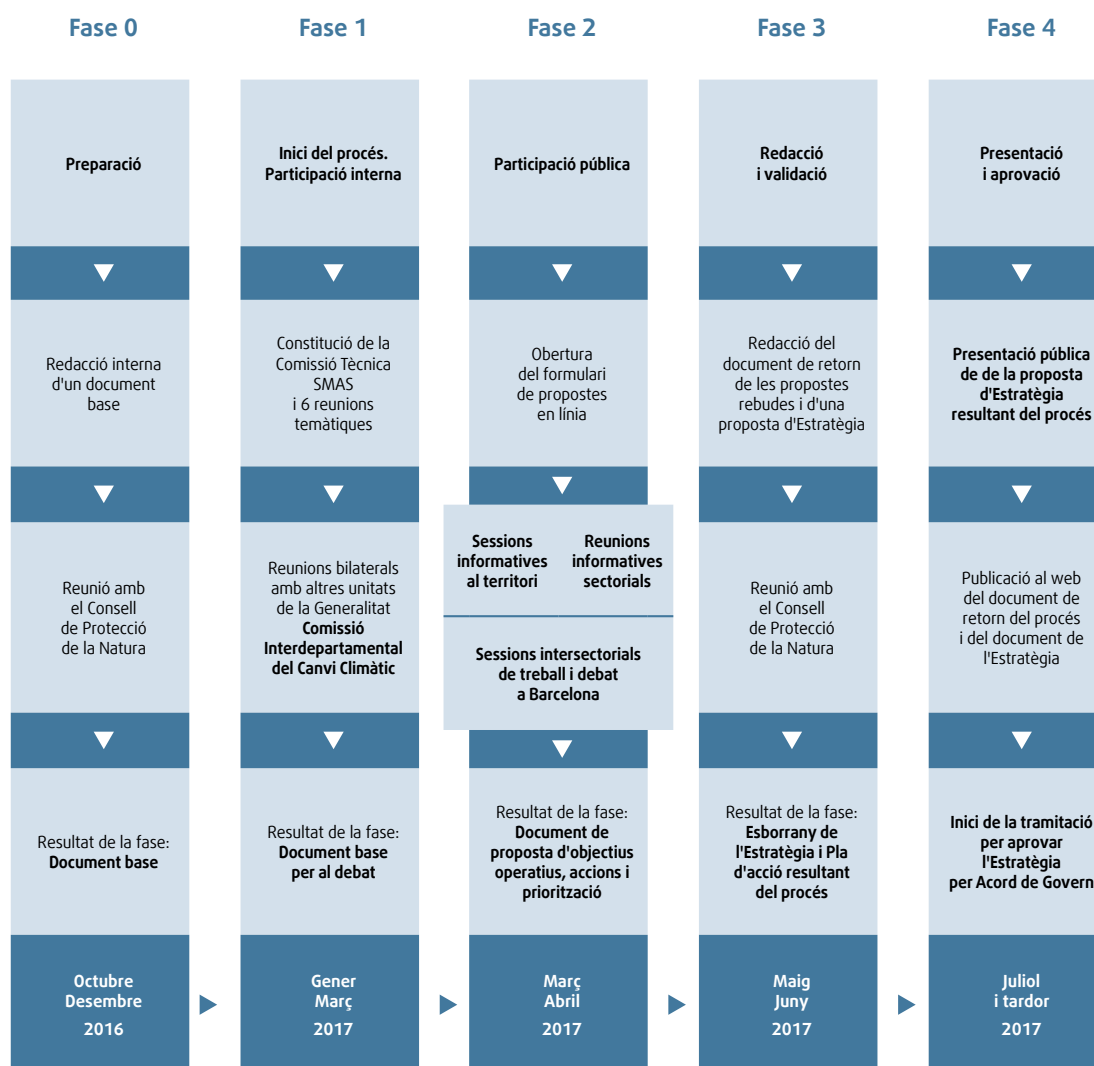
Fase 0

Preparació

Redacció interna d'un document base

Reunió amb el Consell de Protecció de la Natura

Resultat de la fase: **Document base**

Octubre Desembre 2016

Fase 1

Inici del procés. Participació interna

Constitució de la Comissió Tècnica SMAS i 6 reunions temàtiques

Reunions bilaterals amb altres unitats de la Generalitat **Comissió Interdepartamental del Canvi Climàtic**

Resultat de la fase: **Document base per al debat**

Gener Març 2017

Fase 2

Participació pública

Obertura del formulari de propostes en línia

Sessions informatives al territori

Reunions informatives sectorials

Sessions intersectorials de treball i debat a Barcelona

Resultat de la fase: **Document de proposta d'objectius operatius, accions i priorització**

Març Abril 2017

Fase 3

Redacció i validació

Redacció del document de retorn de les propostes rebudes i d'una proposta d'Estratègia

Reunió amb el Consell de Protecció de la Natura

Resultat de la fase: **Esborrany de l'Estratègia i Pla d'acció resultant del procés**

Maig Juny 2017

Fase 4

Presentació i aprovació

**Presentació pública de de la proposta d'Estratègia resultant del procés**

Publicació al web del document de retorn del procés i del document de l'Estratègia

**Inici de la tramitació per aprovar l'Estratègia per Acord de Govern**

Juliol i tardor 2017